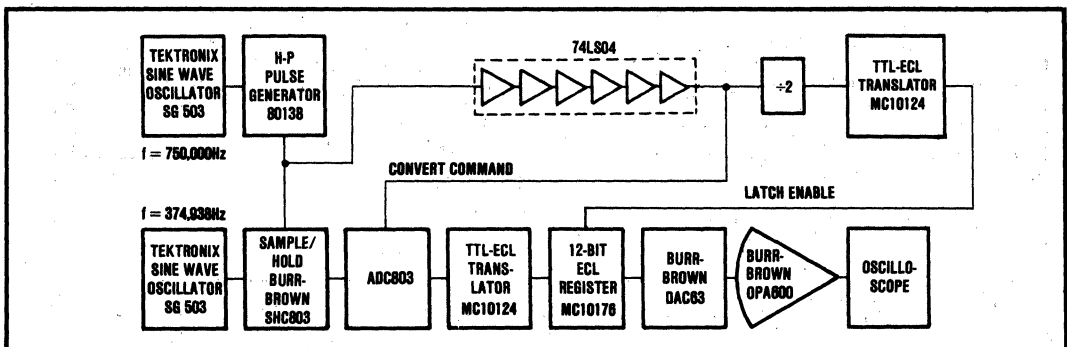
TEKTRONIX SINE WAVE OSCILLATOR SG 503

H-P PULSE GENERATOR 8013B

74LS04

÷2

TTL-ECL TRANSLATOR MC10124

f = 750,000Hz

CONVERT COMMAND

LATCH ENABLE

f = 374,938Hz

TEKTRONIX SINE WAVE OSCILLATOR SG 503

SAMPLE/ HOLD BURR-BROWN SHC803

ADC803

TTL-ECL TRANSLATOR MC10124

12-BIT ECL REGISTER MC10176

BURR-BROWN DAC63

BURR-BROWN OPA600

OSCILLOSCOPE